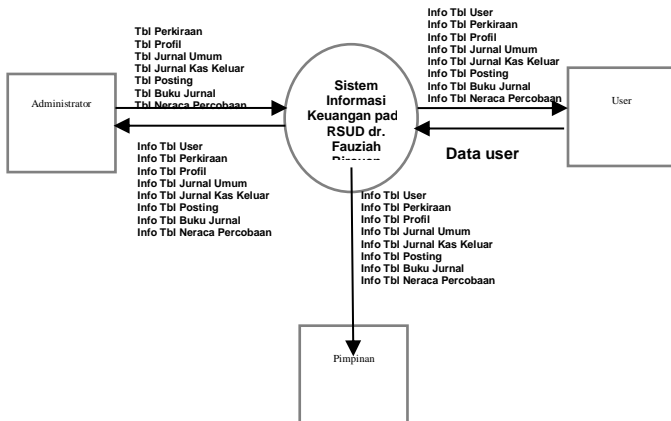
Tbl Perkiraan
Tbl Profil
Tbl Jurnal Umum
Tbl Jurnal Kas Keluar
Tbl Posting
Tbl Buku Jurnal
Tbl Neraca Percobaan

Administrator

Info Tbl User
Info Tbl Perkiraan
Info Tbl Profil
Info Tbl Jurnal Umum
Info Tbl Jurnal Kas Keluar
Info Tbl Posting
Info Tbl Buku Jurnal
Info Tbl Neraca Percobaan

Sistem Informasi Keuangan pad RSUD dr. Fauziah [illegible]

Info Tbl User
Info Tbl Perkiraan
Info Tbl Profil
Info Tbl Jurnal Umum
Info Tbl Jurnal Kas Keluar
Info Tbl Posting
Info Tbl Buku Jurnal
Info Tbl Neraca Percobaan

User

Data user

Info Tbl User
Info Tbl Perkiraan
Info Tbl Profil
Info Tbl Jurnal Umum
Info Tbl Jurnal Kas Keluar
Info Tbl Posting
Info Tbl Buku Jurnal
Info Tbl Neraca Percobaan

Pimpinan